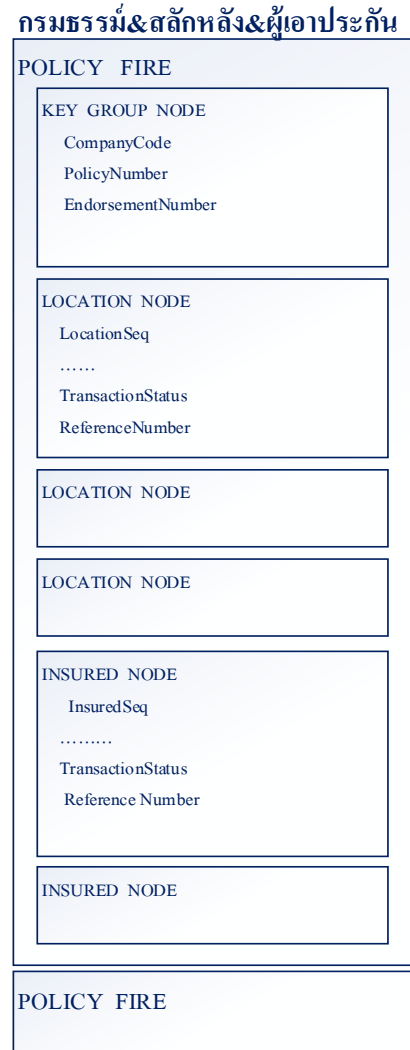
กรมธรรม์&สลักหลัง&ผู้เอาประกัน

POLICY FIRE

KEY GROUP NODE

CompanyCode

PolicyNumber

EndorsementNumber

LOCATION NODE

LocationSeq

……

TransactionStatus

ReferenceNumber

LOCATION NODE

LOCATION NODE

INSURED NODE

InsuredSeq

………

TransactionStatus

Reference Number

INSURED NODE

POLICY FIRE